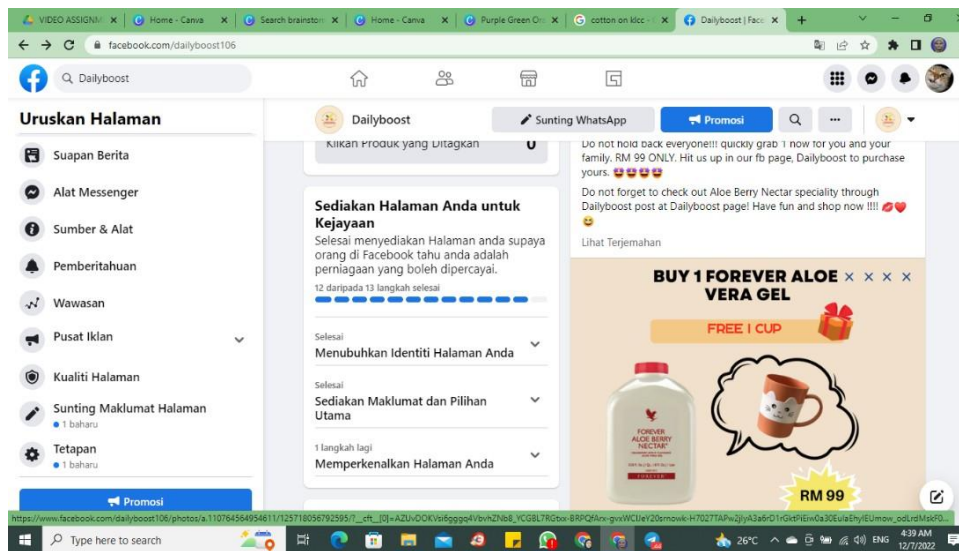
VIDEO ASSIGNM | Home - Canva | Search brainstor | Home - Canva | Purple Green Or | cotton on klcc | Dailyboost | Face

facebook.com/dailyboost106

Dailyboost

Uruskan Halaman

Suapan Berita

Alat Messenger

Sumber & Alat

Pemberitahuan

Wawasan

Pusat Iklan

Kualiti Halaman

Sunting Maklumat Halaman
• 1 baharu

Tetapan
• 1 baharu

Promosi

Dailyboost

Sunting WhatsApp

Promosi

Klikan Produk yang Ditagkan 0

Sediakan Halaman Anda untuk Kejayaan

Selesai menyediakan Halaman anda supaya orang di Facebook tahu anda adalah perniagaan yang boleh dipercayai.

12 daripada 13 langkah selesai

Selesai
Menubuhkan Identiti Halaman Anda

Selesai
Sediakan Maklumat dan Pilihan Utama

1 langkah lagi
Memperkenalkan Halaman Anda

Do not hold back everyone!!! quickly grab 1 now for you and your family. RM 99 ONLY. Hit us up in our fb page, Dailyboost to purchase yours. 😍😍😍😍

Do not forget to check out Aloe Berry Nectar speciality through Dailyboost post at Dailyboost page! Have fun and shop now !!!! 💋❤️😀

Lihat Terjemahan

BUY 1 FOREVER ALOE VERA GEL

FREE 1 CUP

FOREVER ALOE BERRY NECTAR

RM 99

https://www.facebook.com/dailyboost106/photos/a.110764584954611/125718056792595/?__cft__[0]=AZUvDOKVsi6gggq4VbvhZNb8_YCG8L7RGtox-BRPQfArx-gvxWClJeY20rnowk-H7027TAPw2jIyA3a6rD1rGktPiEiw0a30EuIaShylEUmow_odLrdMskF0...

Type here to search

26°C ENG 4:39 AM 12/7/2022